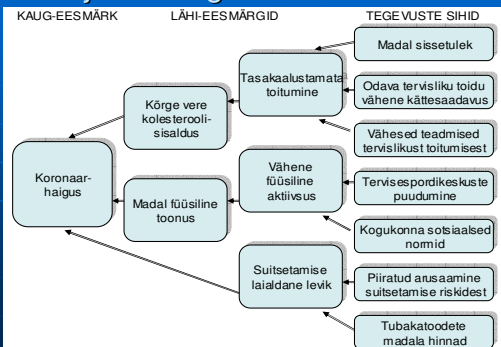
KAUG-EESMÄRK LÄHI-EESMÄRGID TEGEVUSTE SIHID

Madal sissetulek

Odava tervisliku toidu vähene kättesaadavus

Vähesed teadmised tervislikust toitumisest

Tasakaalustamata toitumine

Kõrge vere kolesterooli-sisaldus

Koronaar-haigus

Vähene füüsiline aktiivsus

Madal füüsiline toonus

Tervisespordikeskuste puudumine

Kogukonna sotsiaalsed normid

Suitsetamise laialdane levik

Piiratud arusaamine suitsetamise riskidest

Tubakatoodete madala hinnad